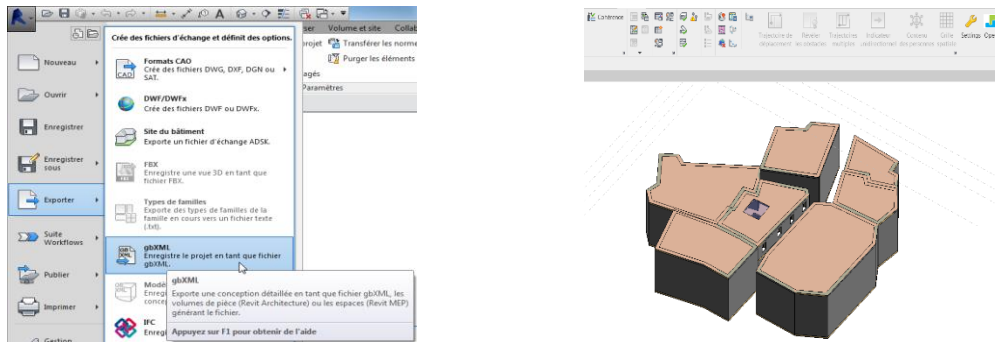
Crée des fichiers d'échange et définit des options.

Nouveau

Ouvrir

Enregistrer

Enregistrer sous

Exporter

Suite Workflows

Publier

Imprimer

Gestion

Formats CAO
Crée des fichiers DWG, DXF, DGN ou SAT.

DWF/DWFx
Crée des fichiers DWF ou DWFx.

Site du bâtiment
Exporte un fichier d'échange ADSK.

FBX
Enregistre une vue 3D en tant que fichier FBX.

Types de familles
Exporte des types de familles de la famille en cours vers un fichier texte (.txt).

gbXML
Enregistre le projet en tant que fichier gbXML.

Modé
Enregi
conce

IFC
Enregi

gbXML
Exporte une conception détaillée en tant que fichier gbXML, les volumes de pièce (Revit Architecture) ou les espaces (Revit MEP) générant le fichier.
Appuyez sur F1 pour obtenir de l'aide

Volume et site
Collab
projet
Transférer les norme
Purger les éléments
agés
Paramètres

Settings
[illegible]